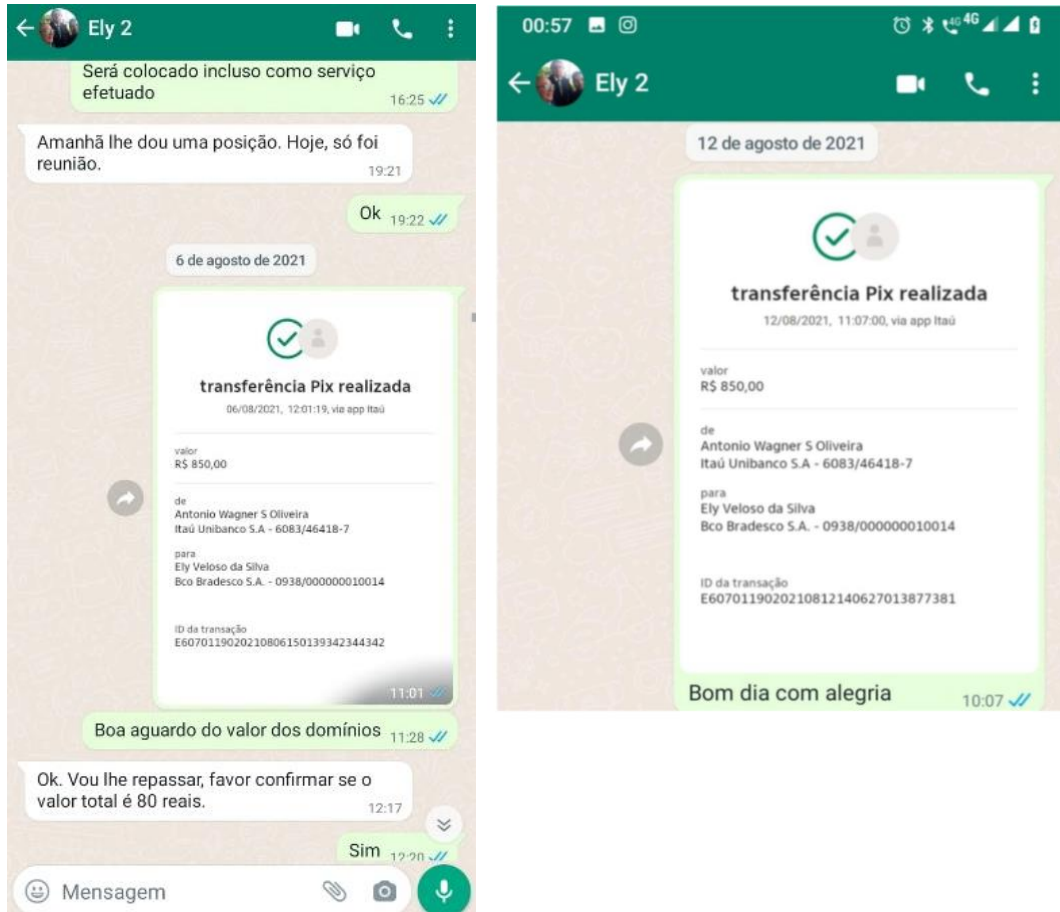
Ely 2

Será colocado incluso como serviço efetuado 16:25

Amanhã lhe dou uma posição. Hoje, só foi reunião. 19:21

Ok 19:22

6 de agosto de 2021

transferência Pix realizada
06/08/2021, 12:01:19, via app Itaú

valor
R$ 850,00

de
Antonio Wagner S Oliveira
Itaú Unibanco S.A - 6083/46418-7

para
Ely Veloso da Silva
Bco Bradesco S.A. - 0938/000000010014

ID da transação
E60701190202108061501393423443 42

11:01

Boa aguardo do valor dos domínios 11:28

Ok. Vou lhe repassar, favor confirmar se o valor total é 80 reais. 12:17

Sim 12:20

Mensagem

00:57

Ely 2

12 de agosto de 2021

transferência Pix realizada
12/08/2021, 11:07:00, via app Itaú

valor
R$ 850,00

de
Antonio Wagner S Oliveira
Itaú Unibanco S.A - 6083/46418-7

para
Ely Veloso da Silva
Bco Bradesco S.A. - 0938/000000010014

ID da transação
E60701190202108121406270138773 81

Bom dia com alegria 10:07